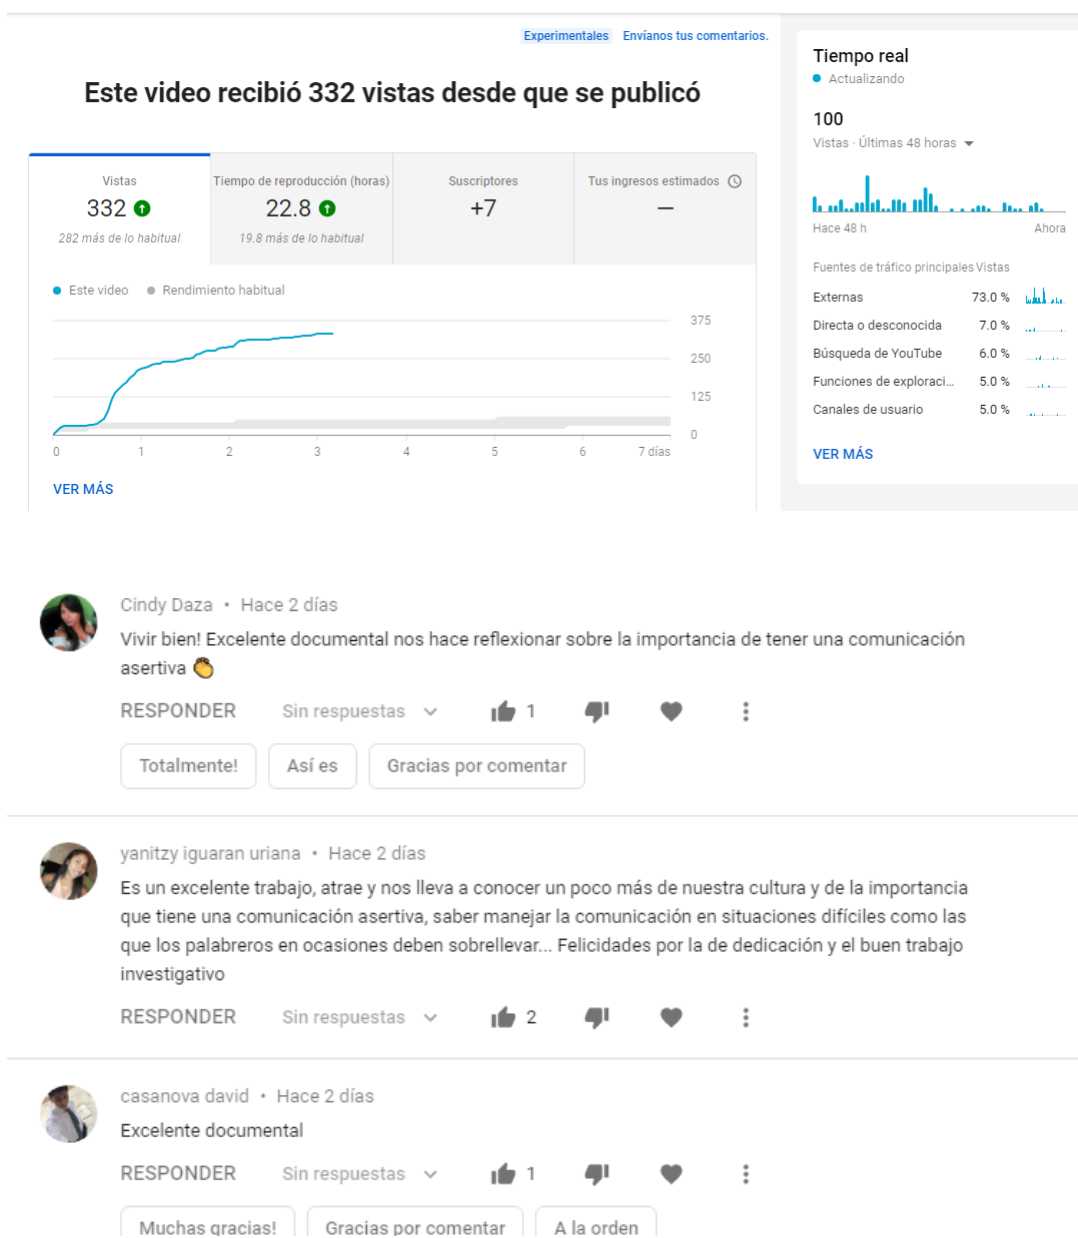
Experimentales Envíanos tus comentarios.

Este video recibió 332 vistas desde que se publicó

| Vistas | Tiempo de reproducción (horas) | Suscriptores | Tus ingresos estimados |
|---|---|---|---|
| 332 | 22.8 | +7 | — |
| 282 más de lo habitual | 19.8 más de lo habitual | | |

Este video Rendimiento habitual

375
250
125
0

0 1 2 3 4 5 6 7 días

VER MÁS

Tiempo real
Actualizando

100
Vistas · Últimas 48 horas

Hace 48 h Ahora

Fuentes de tráfico principales Vistas

| | |
|---|---|
| Externas | 73.0 % |
| Directa o desconocida | 7.0 % |
| Búsqueda de YouTube | 6.0 % |
| Funciones de exploraci... | 5.0 % |
| Canales de usuario | 5.0 % |

VER MÁS

Cindy Daza • Hace 2 días
Vivir bien! Excelente documental nos hace reflexionar sobre la importancia de tener una comunicación asertiva 👏
RESPONDER Sin respuestas 1
Totalmente! Así es Gracias por comentar

yanitzy iguaran uriana • Hace 2 días
Es un excelente trabajo, atrae y nos lleva a conocer un poco más de nuestra cultura y de la importancia que tiene una comunicación asertiva, saber manejar la comunicación en situaciones difíciles como las que los palabreros en ocasiones deben sobrellevar... Felicidades por la de dedicación y el buen trabajo investigativo
RESPONDER Sin respuestas 2

casanova david • Hace 2 días
Excelente documental
RESPONDER Sin respuestas 1
Muchas gracias! Gracias por comentar A la orden